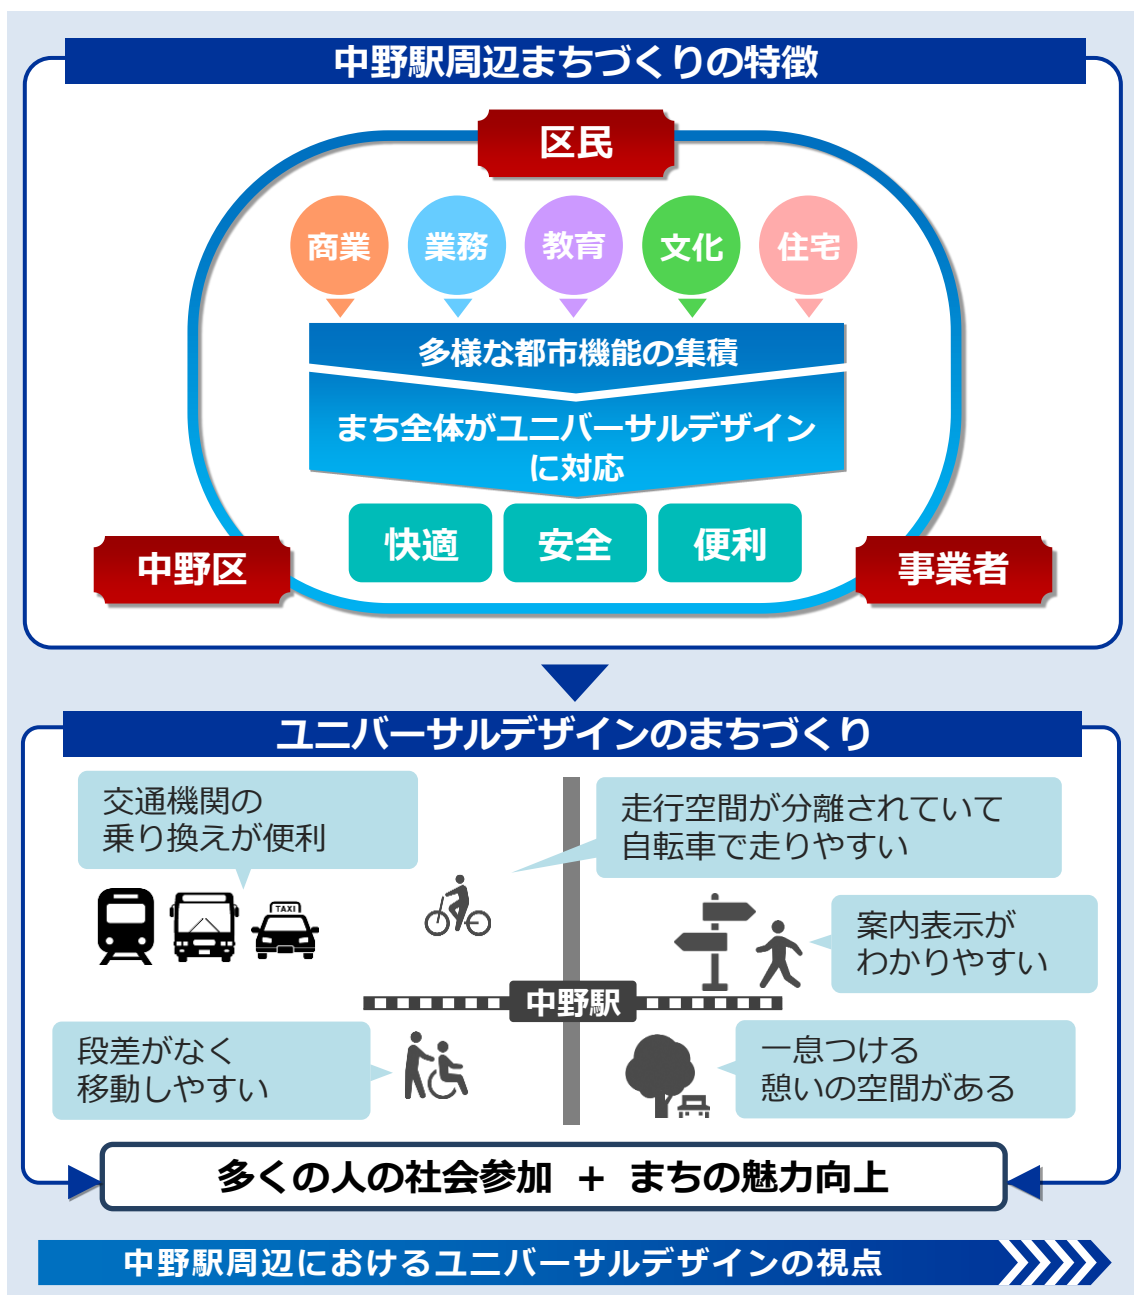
中野駅周辺まちづくりの特徴

区民

商業 業務 教育 文化 住宅

多様な都市機能の集積

まち全体がユニバーサルデザインに対応

快適 安全 便利

中野区

事業者

ユニバーサルデザインのまちづくり

交通機関の乗り換えが便利

TAXI

走行空間が分離されていて自転車で走りやすい

案内表示がわかりやすい

中野駅

段差がなく移動しやすい

一息つける憩いの空間がある

多くの人の社会参加 ＋ まちの魅力向上

中野駅周辺におけるユニバーサルデザインの視点